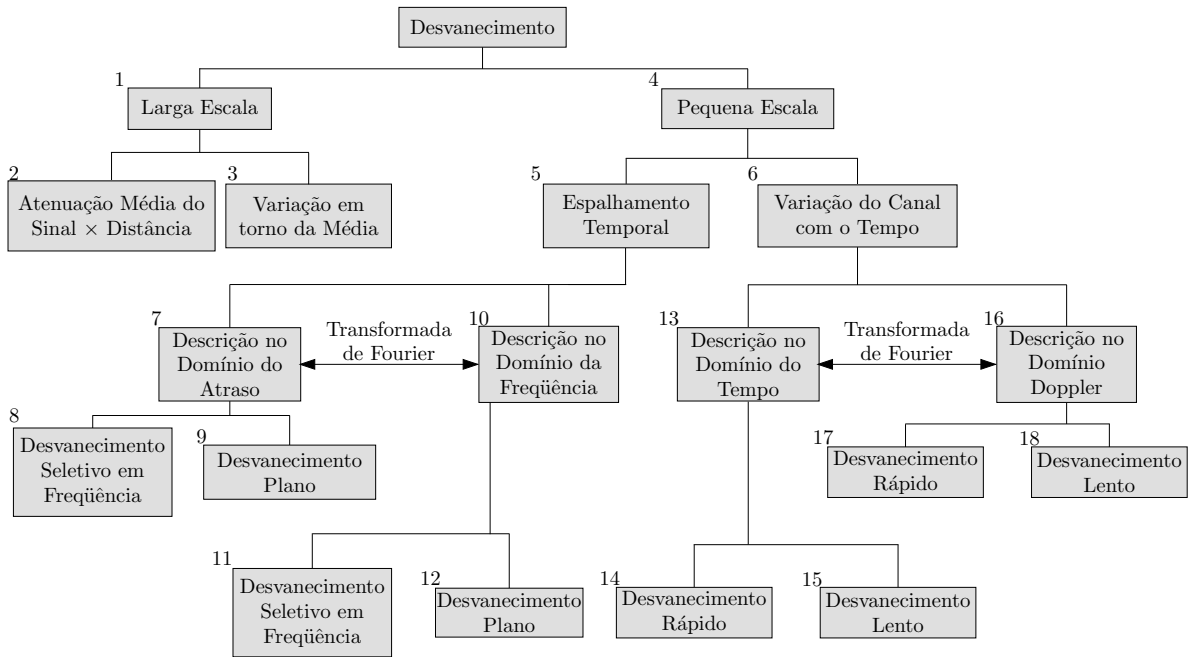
Desvanecimento

1 Larga Escala

4 Pequena Escala

2 Atenuação Média do Sinal $\times$ Distância

3 Variação em torno da Média

5 Espalhamento Temporal

6 Variação do Canal com o Tempo

7 Descrição no Domínio do Atraso

Transformada de Fourier

10 Descrição no Domínio da Freqüência

13 Descrição no Domínio do Tempo

Transformada de Fourier

16 Descrição no Domínio Doppler

8 Desvanecimento Seletivo em Freqüência

9 Desvanecimento Plano

17 Desvanecimento Rápido

18 Desvanecimento Lento

11 Desvanecimento Seletivo em Freqüência

12 Desvanecimento Plano

14 Desvanecimento Rápido

15 Desvanecimento Lento